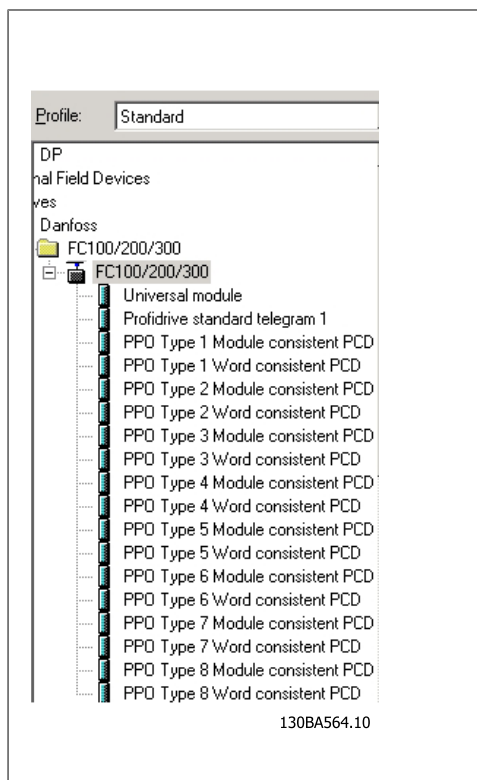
Profile: Standard

DP
nal Field Devices
ves
Danfoss
FC100/200/300
FC100/200/300
Universal module
Profidrive standard telegram 1
PPO Type 1 Module consistent PCD
PPO Type 1 Word consistent PCD
PPO Type 2 Module consistent PCD
PPO Type 2 Word consistent PCD
PPO Type 3 Module consistent PCD
PPO Type 3 Word consistent PCD
PPO Type 4 Module consistent PCD
PPO Type 4 Word consistent PCD
PPO Type 5 Module consistent PCD
PPO Type 5 Word consistent PCD
PPO Type 6 Module consistent PCD
PPO Type 6 Word consistent PCD
PPO Type 7 Module consistent PCD
PPO Type 7 Word consistent PCD
PPO Type 8 Module consistent PCD
PPO Type 8 Word consistent PCD

130BA564.10